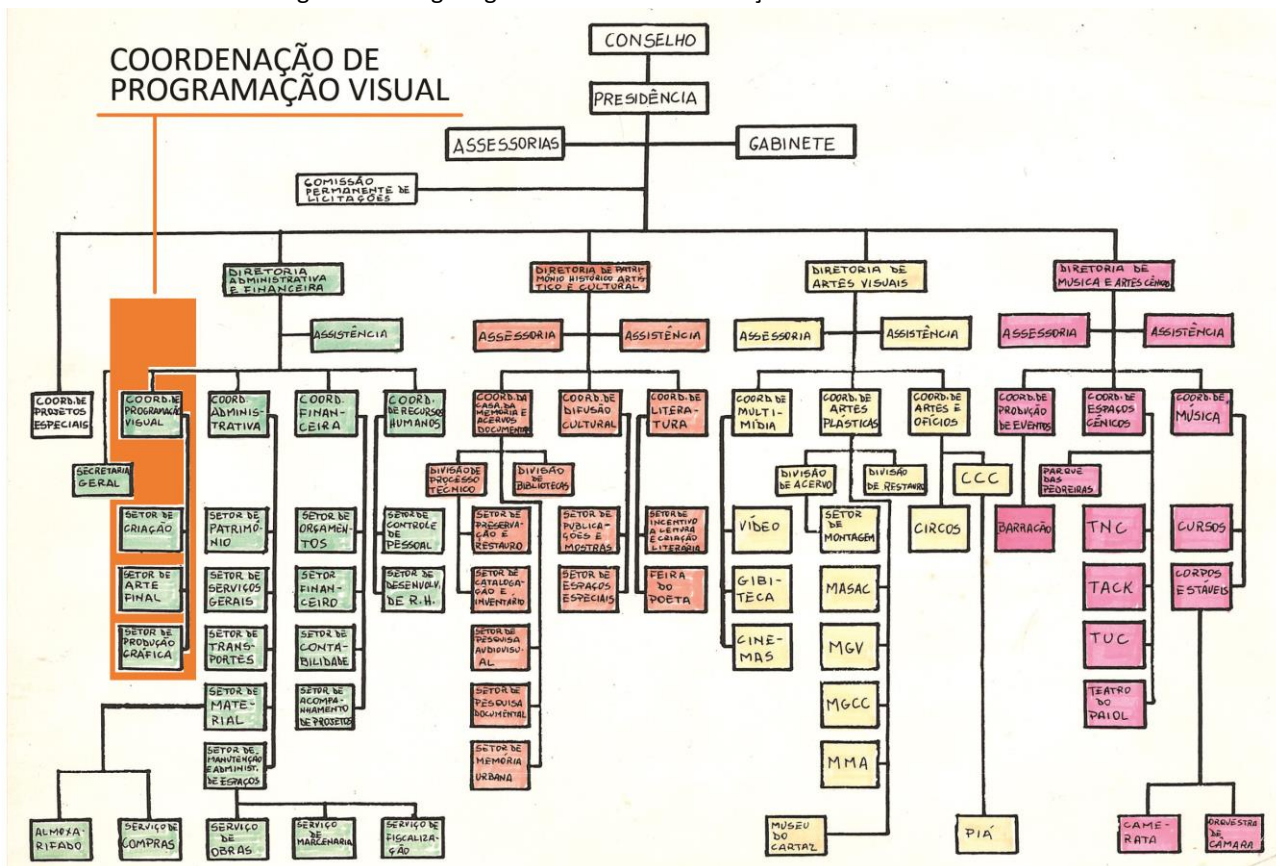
COORDENAÇÃO DE PROGRAMAÇÃO VISUAL

CONSELHO

PRESIDÊNCIA

ASSESSORIAS

GABINETE

COMISSÃO PERMANENTE DE LICITAÇÕES

DIRETORIA ADMINISTRATIVA E FINANCEIRA

ASSISTÊNCIA

COORD. DE PROJETOS ESPECIAIS

COORD. DE PROGRAMAÇÃO VISUAL

SECRETARIA GERAL

SETOR DE CRIAÇÃO

SETOR DE ARTE FINAL

SETOR DE PRODUÇÃO GRÁFICA

COORD. ADMINISTRATIVA

SETOR DE PATRIMÔNIO

SETOR DE SERVIÇOS GERAIS

SETOR DE TRANSPORTES

SETOR DE MATERIAL

SETOR DE MANUTENÇÃO E ADMINIST. DE ESPAÇOS

COORD. FINANCEIRA

SETOR DE ORÇAMENTOS

SETOR FINANCEIRO

SETOR DE CONTABILIDADE

SETOR DE ACOMPANHAMENTO DE PROJETOS

COORD. DE RECURSOS HUMANOS

SETOR DE CONTROLE DE PESSOAL

SETOR DE DESENVOLV. DE R.H.

ALMOXARIFADO

SERVIÇO DE COMPRAS

SERVIÇO DE OBRAS

SERVIÇO DE MARCENARIA

SERVIÇO DE FISCALIZAÇÃO

DIRETORIA DE PATRIMÔNIO HISTÓRICO ARTÍSTICO E CULTURAL

ASSESSORIA

ASSISTÊNCIA

COORD. DA CASA DA MEMÓRIA E ACERVOS DOCUMENTAIS

DIVISÃO DE PROCESSO TÉCNICO

DIVISÃO DE BIBLIOTECAS

SETOR DE PRESERVAÇÃO E RESTAURO

SETOR DE CATALOGAÇÃO E INVENTÁRIO

SETOR DE PESQUISA AUDIOVISUAL

SETOR DE PESQUISA DOCUMENTAL

SETOR DE MEMÓRIA URBANA

COORD. DE DIFUSÃO CULTURAL

SETOR DE PUBLICAÇÕES E MOSTRAS

SETOR DE ESPAÇOS ESPECIAIS

COORD. DE LITERATURA

SETOR DE INCENTIVO À LEITURA E CRIAÇÃO LITERÁRIA

FEIRA DO POETA

DIRETORIA DE ARTES VISUAIS

ASSESSORIA

ASSISTÊNCIA

COORD. DE MULTIMÍDIA

VÍDEO

GIBITECA

CINEMAS

COORD. DE ARTES PLÁSTICAS

DIVISÃO DE ACERVO

DIVISÃO DE RESTAURO

SETOR DE MONTAGEM

MASAC

MGV

MGCC

MMA

MUSEU DO CARTAZ

COORD. DE ARTES E OFÍCIOS

CCC

CIRCOS

PIÁ

DIRETORIA DE MÚSICA E ARTES CÊNICAS

ASSESSORIA

ASSISTÊNCIA

COORD. DE PRODUÇÃO DE EVENTOS

BARRACÃO

COORD. DE ESPAÇOS CÊNICOS

PARQUE DAS PEDREIRAS

TNC

TACK

TUC

TEATRO DO PAIOL

COORD. DE MÚSICA

CURSOS

CORPOS ESTÁVEIS

CAMERATA

ORQUESTRA DE CÂMARA